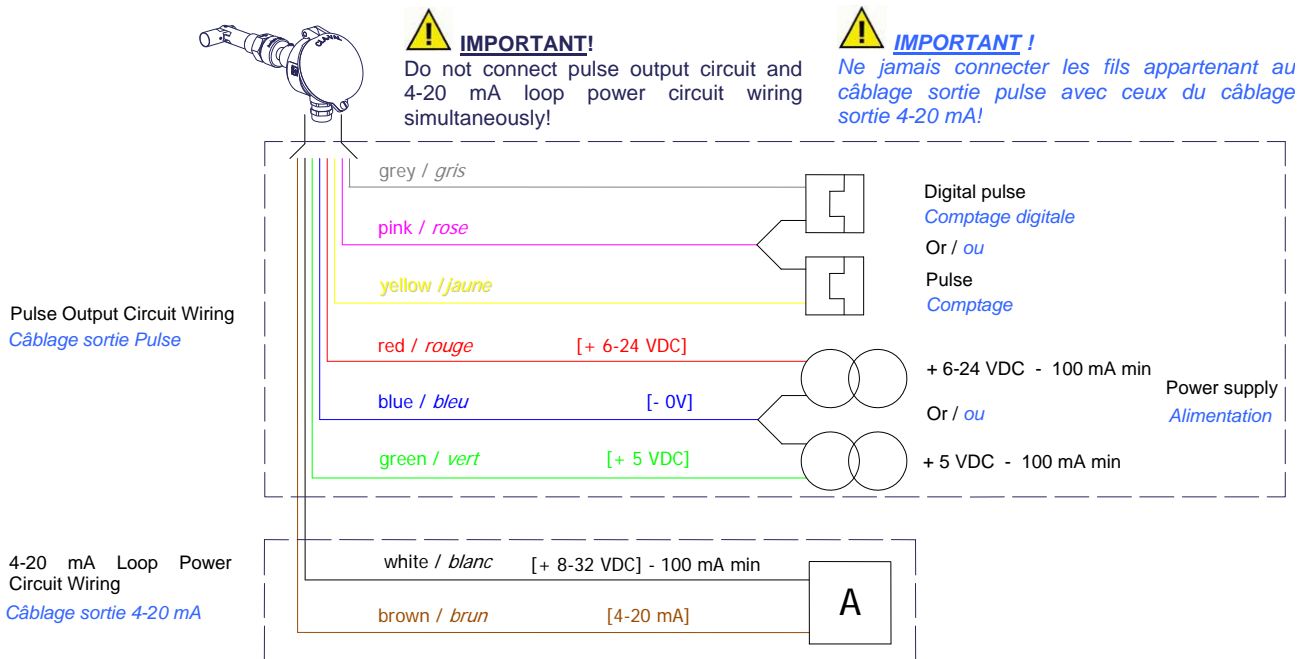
IMPORTANT!
Do not connect pulse output circuit and 4-20 mA loop power circuit wiring simultaneously!

IMPORTANT !
Ne jamais connecter les fils appartenant au câblage sortie pulse avec ceux du câblage sortie 4-20 mA!

grey / gris

pink / rose

yellow / jaune

red / rouge [+ 6-24 VDC]

blue / bleu [- 0V]

green / vert [+ 5 VDC]

Digital pulse
Comptage digitale
Or / ou
Pulse
Comptage

+ 6-24 VDC - 100 mA min
Or / ou
+ 5 VDC - 100 mA min

Power supply
Alimentation

Pulse Output Circuit Wiring
Câblage sortie Pulse

4-20 mA Loop Power Circuit Wiring
Câblage sortie 4-20 mA

white / blanc [+ 8-32 VDC] - 100 mA min

brown / brun [4-20 mA]

A